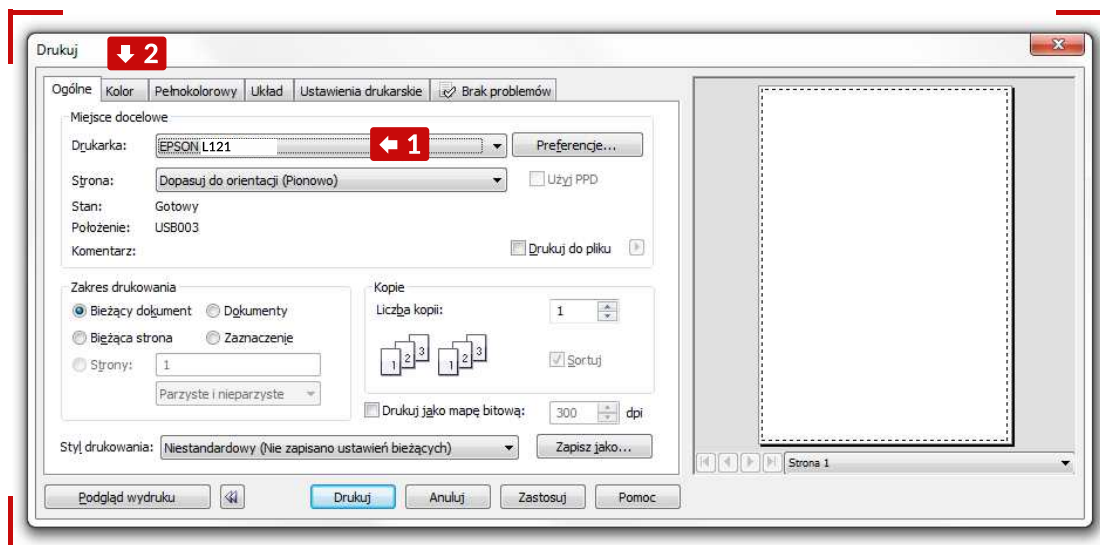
Drukuj

2

Ogólne | Kolor | Pełnokolorowy | Układ | Ustawienia drukarskie | Brak problemów

Miejsce docelowe

Drukarka: EPSON L121

1

Preferencje...

Strona: Dopasuj do orientacji (Pionowo)

Użyj PPD

Stan: Gotowy

Położenie: USB003

Komentarz:

Drukuj do pliku

Zakres drukowania

Bieżący dokument

Dokumenty

Bieżąca strona

Zaznaczenie

Strony: 1

Parzyste i nieparzyste

Kopie

Liczba kopii: 1

1 2 3 1 2 3

Sortuj

Drukuj jako mapę bitową: 300 dpi

Styl drukowania: Niestandardowy (Nie zapisano ustawień bieżących)

Zapisz jako...

Strona 1

Podgląd wydruku

Drukuj

Anuluj

Zastosuj

Pomoc